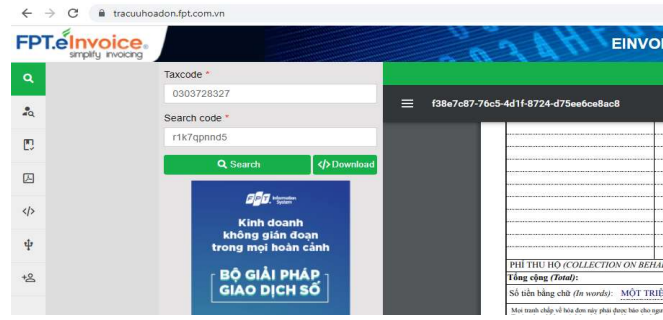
tracuuhoadon.fpt.com.vn

FPT.eInvoice
simplify invoicing

EINVO

Taxcode *
0303728327
Search code *
r1k7qpnnd5
Search
</> Download

FPT Information System
Kinh doanh không gián đoạn trong mọi hoàn cảnh
BỘ GIẢI PHÁP GIAO DỊCH SỐ

f38e7c87-76c5-4d1f-8724-d75ee6ce8ac8

PHÍ THU HỘ (COLLECTION ON BEHA
Tổng cộng (Total):
Số tiền bằng chữ (In words): MỘT TRIỆ
Mọi tranh chấp về hóa đơn này phải được báo cho ngư